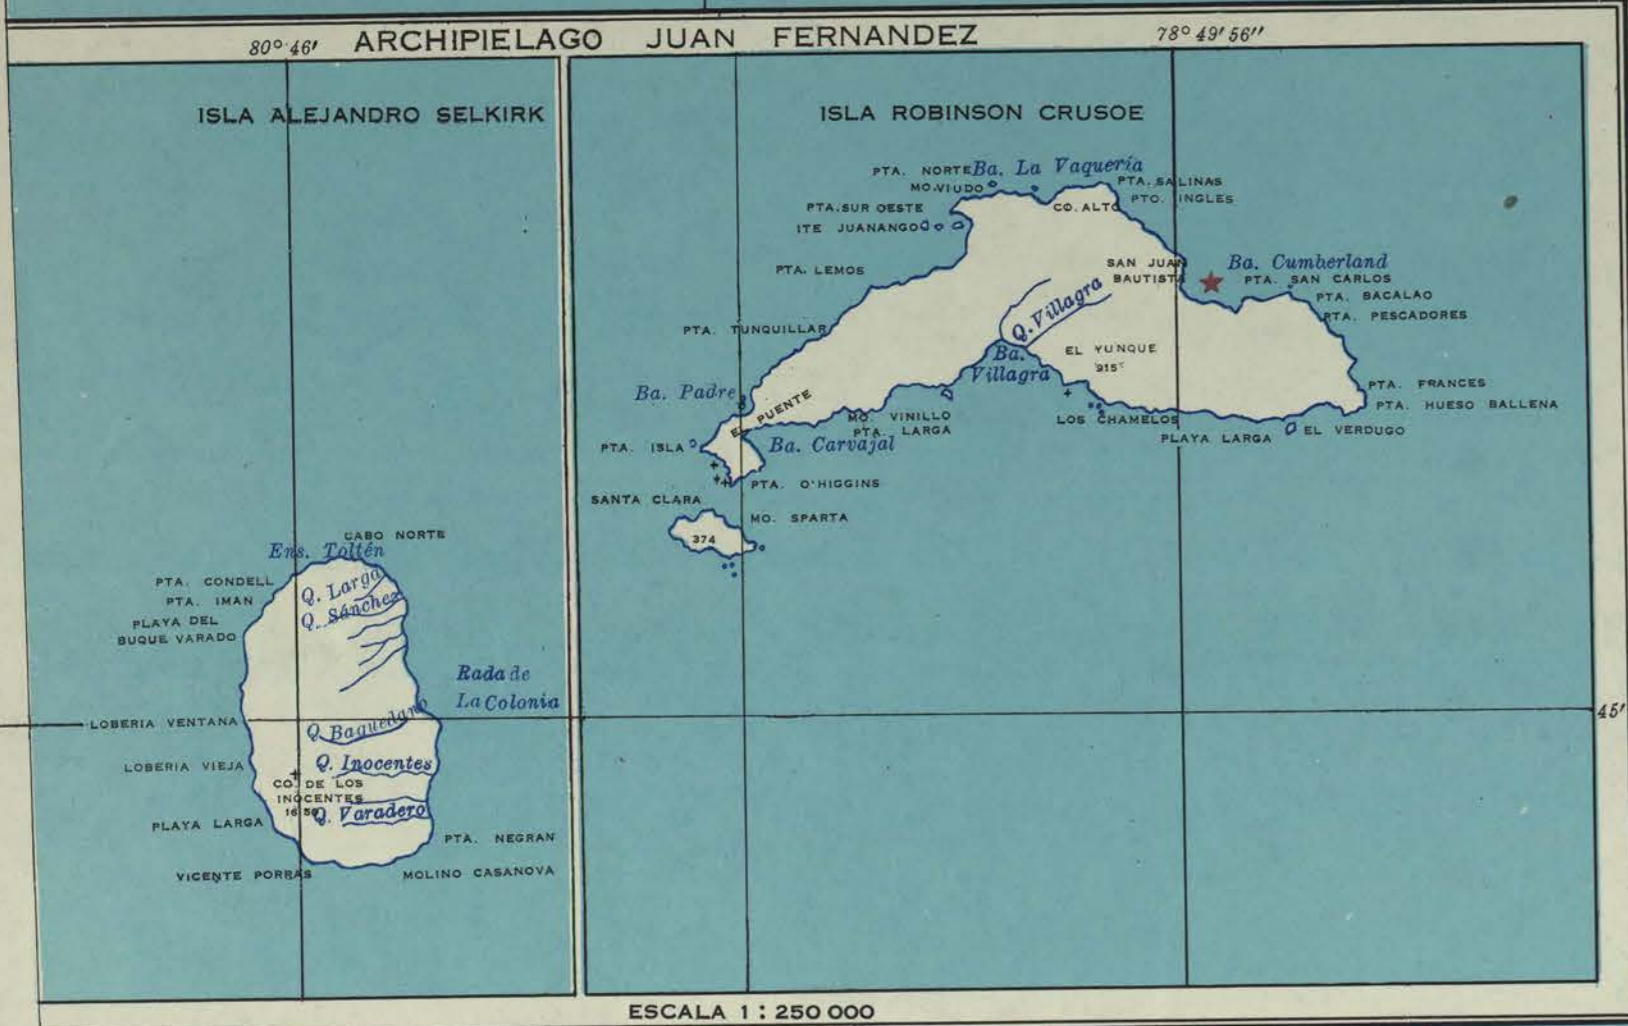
80° 46′ ARCHIPIELAGO JUAN FERNANDEZ 78° 49′ 56″

ISLA ALEJANDRO SELKIRK

ISLA ROBINSON CRUSOE

PTA. NORTE
Ba. La Vaquería
MO. VIUDO
PTA. SALINAS
PTO. INGLES
PTA. SUR OESTE
CO. ALTO
ITE JUANANGO
SAN JUAN BAUTISTA
Ba. Cumberland
PTA. LEMOS
PTA. SAN CARLOS
PTA. BACALAO
Q. Villagra
PTA. PESCADORES
PTA. TUNQUILLAR
Ba. Villagra
EL YUNQUE
915
Ba. Padre
EL PUENTE
PTA. FRANCES
PTA. HUESO BALLENA
MO. VINILLO
PTA. LARGA
LOS CHAMELOS
PTA. ISLA
Ba. Carvajal
PLAYA LARGA
EL VERDUGO
PTA. O'HIGGINS
SANTA CLARA
MO. SPARTA
374

CABO NORTE
Ens. Toltén
PTA. CONDELL
Q. Larga
PTA. IMAN
Q. Sánchez
PLAYA DEL BUQUE VARADO
Rada de La Colonia
LOBERIA VENTANA
Q. Baquedano
45′
LOBERIA VIEJA
Q. Inocentes
CO. DE LOS INOCENTES
1650
Q. Varadero
PLAYA LARGA
PTA. NEGRAN
VICENTE PORRAS
MOLINO CASANOVA

ESCALA 1 : 250 000